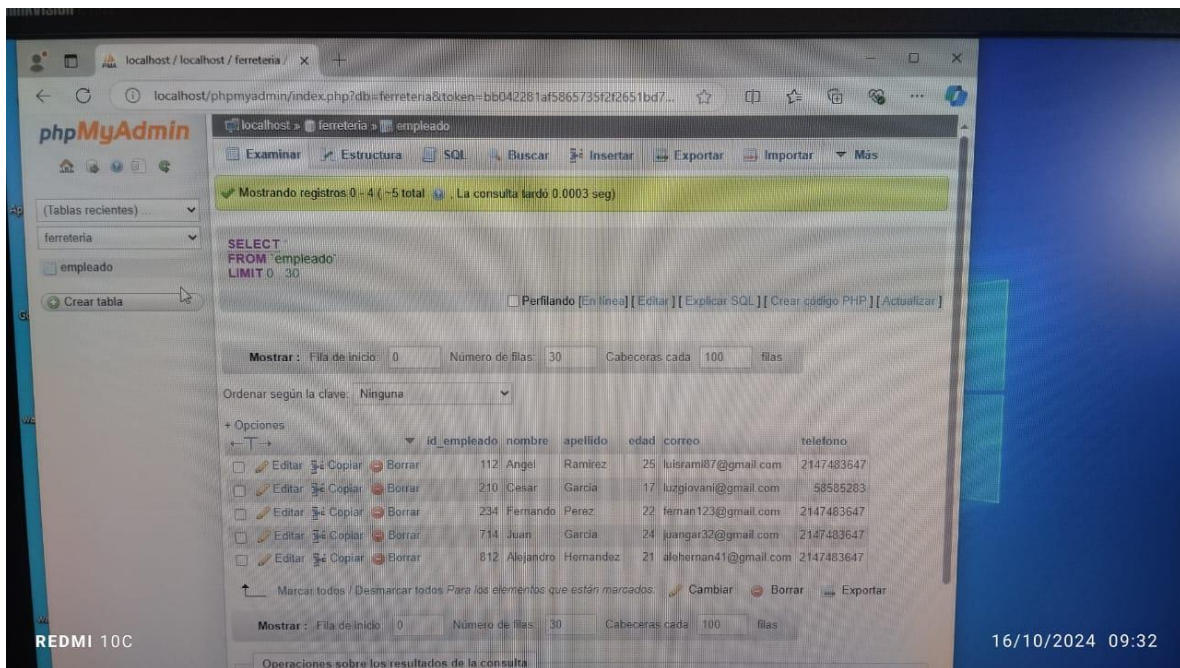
localhost / localhost / ferreteria /

localhost/phpmyadmin/index.php?db=ferreteria&token=bb042281af5865735f2f2651bd7...

phpMyAdmin

(Tablas recientes) ...

ferreteria

empleado

Crear tabla

localhost » ferreteria » empleado

Examinar | Estructura | SQL | Buscar | Insertar | Exportar | Importar | Más

Mostrando registros 0 - 4 (~5 total , La consulta tardó 0.0003 seg)

SELECT *
FROM `empleado`
LIMIT 0, 30

Perfilando [En línea] [ Editar ] [ Explicar SQL ] [ Crear código PHP ] [ Actualizar ]

Mostrar: Fila de inicio: 0 Número de filas: 30 Cabeceras cada 100 filas

Ordenar según la clave: Ninguna

+ Opciones

| | id_empleado | nombre | apellido | edad | correo | telefono |
|---|---|---|---|---|---|---|
| Editar Copiar Borrar | 112 | Angel | Ramirez | 25 | luisraml87@gmail.com | 2147483647 |
| Editar Copiar Borrar | 210 | Cesar | Garcia | 17 | luzgiovani@gmail.com | 58585283 |
| Editar Copiar Borrar | 234 | Fernando | Perez | 22 | fernan123@gmail.com | 2147483647 |
| Editar Copiar Borrar | 714 | Juan | Garcia | 24 | juangar32@gmail.com | 2147483647 |
| Editar Copiar Borrar | 812 | Alejandro | Hernandez | 21 | alehernan41@gmail.com | 2147483647 |

Marcar todos / Desmarcar todos Para los elementos que están marcados: Cambiar Borrar Exportar

Mostrar: Fila de inicio: 0 Número de filas: 30 Cabeceras cada 100 filas

Operaciones sobre los resultados de la consulta

REDMI 10C

16/10/2024 09:32